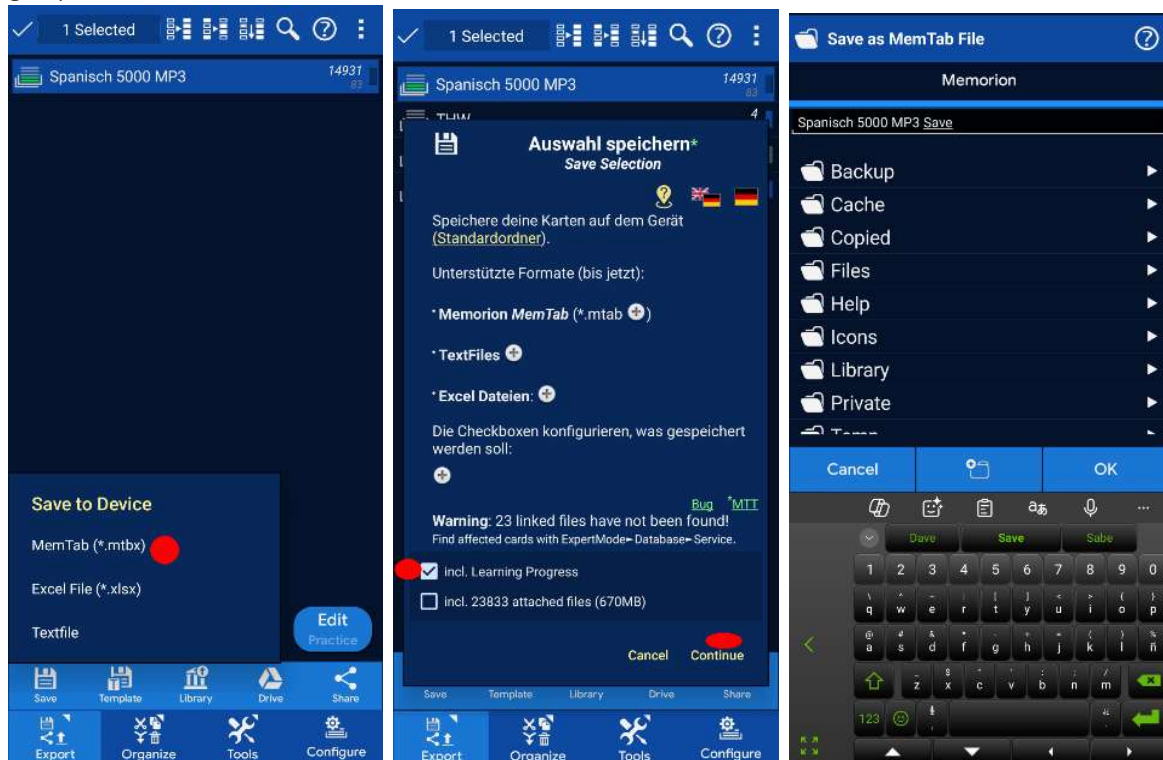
1 Selected

Spanisch 5000 MP3 14931 83

Save to Device

MemTab (*.mtbx)

Excel File (*.xlsx)

Textfile

Edit
Practice

Save Template Library Drive Share

Export Organize Tools Configure

1 Selected

Spanisch 5000 MP3 14931 83

THW 4

Auswahl speichern*
Save Selection

Speichere deine Karten auf dem Gerät (Standardordner).

Unterstützte Formate (bis jetzt):

* Memorion MemTab (*.mtab)

* TextFiles

* Excel Dateien:

Die Checkboxen konfigurieren, was gespeichert werden soll:

Bug *MTT

Warning: 23 linked files have not been found!
Find affected cards with ExpertMode▸Database▸Service.

incl. Learning Progress

incl. 23833 attached files (670MB)

Cancel Continue

Save Template Library Drive Share

Export Organize Tools Configure

Save as MemTab File

Memorion

Spanisch 5000 MP3 Save

Backup
Cache
Copied
Files
Help
Icons
Library
Private
Temp

Cancel OK

Dave Save Sabe

1 2 3 4 5 6 7 8 9 0
q w e r t y u i o p
a s d f g h j k l ñ
z x c v b n m
123